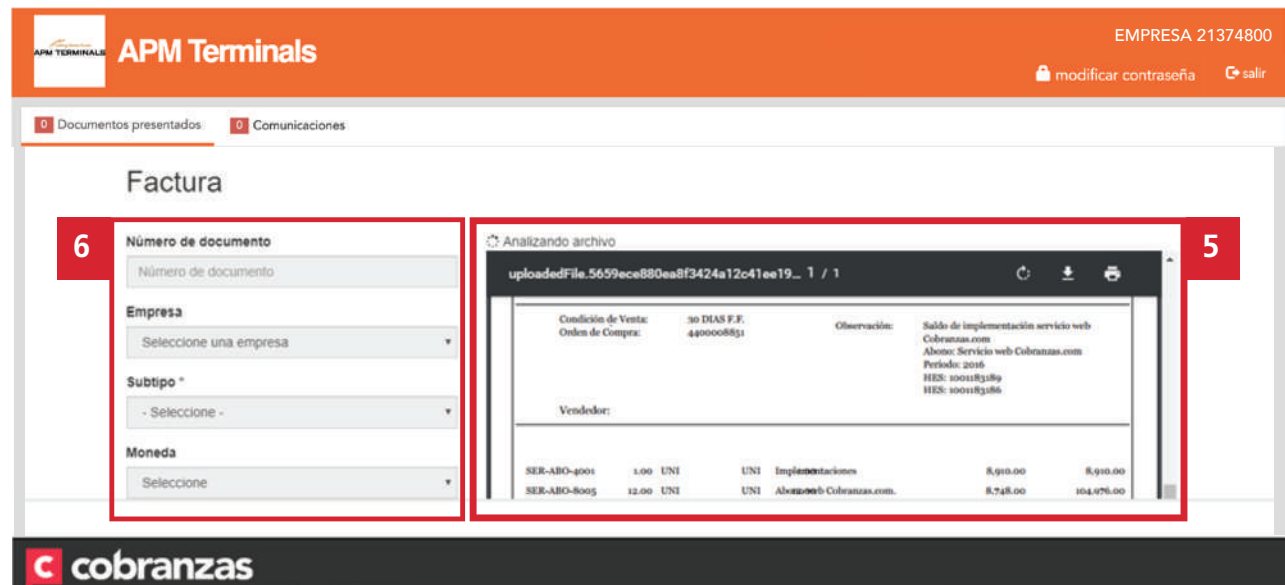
APM TERMINALS
APM Terminals

EMPRESA 21374800

modificar contraseña

salir

0 Documentos presentados

0 Comunicaciones

Factura

6

Número de documento

Número de documento

Empresa

Seleccione una empresa

Subtipo *

- Seleccione -

Moneda

Seleccione

Analizando archivo

uploadedFile.5659ece880ea8f3424a12c41ee19... 1 / 1

5

Condición de Venta: 30 DIAS F.F.
Orden de Compra: 4400008851

Observación: Saldo de implementación servicio web Cobranzas.com
Abono: Servicio web Cobranzas.com
Periodo: 2016
HES: 1001183189
HES: 1001183186

Vendedor:

| SER-ABO-4001 | 1.00 | UNI | UNI | Implementaciones | 8,910.00 | 8,910.00 |
|---|---|---|---|---|---|---|
| SER-ABO-8005 | 12.00 | UNI | UNI | Abono web Cobranzas.com. | 8,748.00 | 104,976.00 |

cobranzas